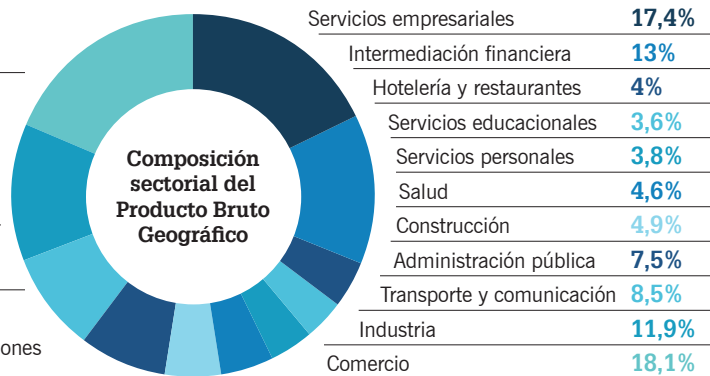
Composición sectorial del Producto Bruto Geográfico

| | |
|---|---|
| Servicios empresariales | 17,4% |
| Intermediación financiera | 13% |
| Hotelería y restaurantes | 4% |
| Servicios educacionales | 3,6% |
| Servicios personales | 3,8% |
| Salud | 4,6% |
| Construcción | 4,9% |
| Administración pública | 7,5% |
| Transporte y comunicación | 8,5% |
| Industria | 11,9% |
| Comercio | 18,1% |

ones